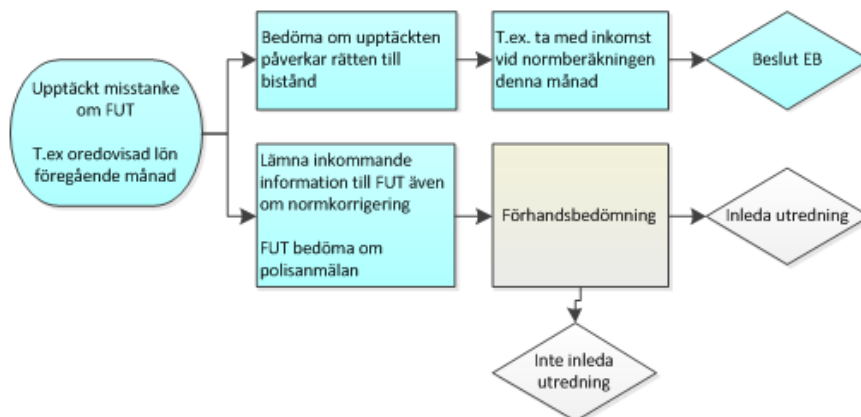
Upptäckt misstanke om FUT

T.ex oredovisad lön föregående månad

Bedöma om upptäckten påverkar rätten till bistånd

T.ex. ta med inkomst vid normberäkningen denna månad

Beslut EB

Lämna inkommande information till FUT även om normkorrigering

FUT bedöma om polisanmälan

Förhandsbedömning

Inleda utredning

Inte inleda utredning